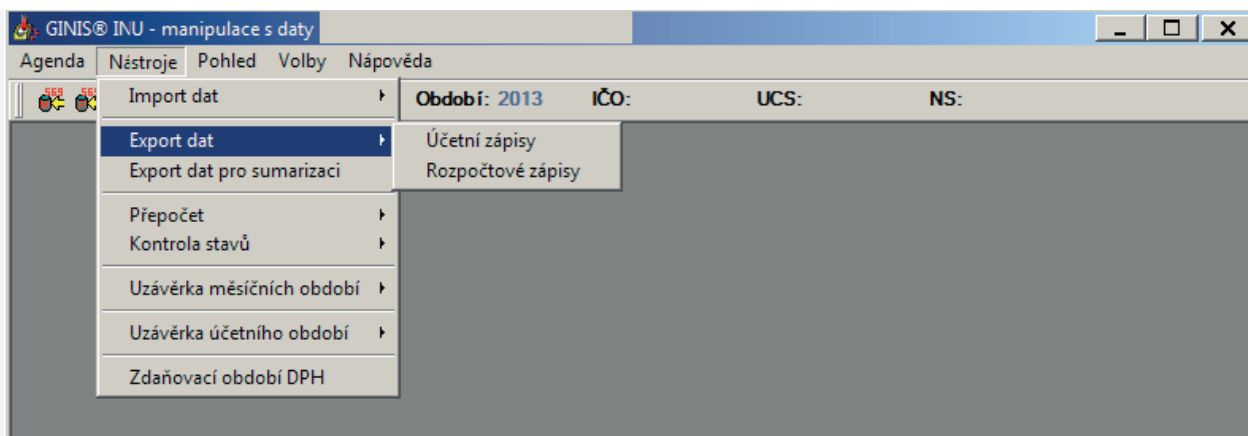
GINIS® INU - manipulace s daty

Agenda Nástroje Pohled Volby Nápověda

Import dat

Období: 2013 IČO: UCS: NS:

Export dat
Export dat pro sumarizaci

Účetní zápisy
Rozpočtové zápisy

Přepočet
Kontrola stavů

Uzávěrka měsíčních období

Uzávěrka účetního období

Zdaňovací období DPH